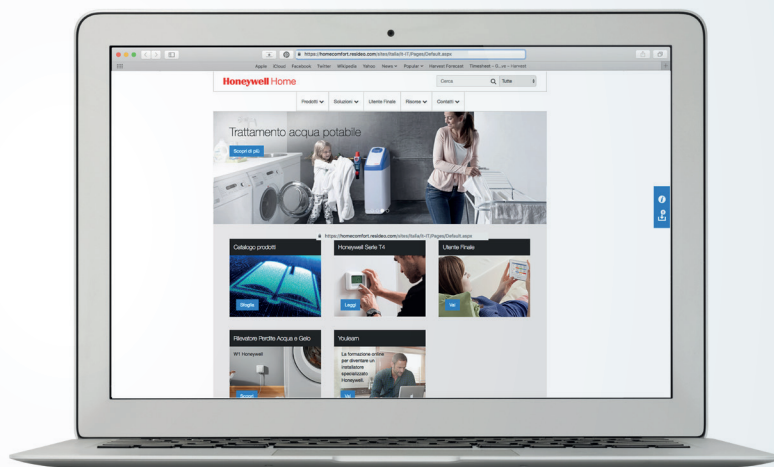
https://homecomfort.resideo.com/sites/italia/it-IT/Pages/Default.aspx

Apple iCloud Facebook Twitter Wikipedia Yahoo News Popular Harvest Forecast Timesheet – G...ce – Harvest

Honeywell Home

Cerca Tutte

Prodotti Soluzioni Utente Finale Risorse Contatti

Trattamento acqua potabile

Scopri di più

https://homecomfort.resideo.com/sites/italia/it-IT/Pages/Default.aspx

Catalogo prodotti

Sfoglia

Honeywell Serie T4

Leggi

Utente Finale

Vai

Rilevatore Perdite Acqua e Gelo

W1 Honeywell

Scopri

Youlearn

La formazione online per diventare un installatore specializzato Honeywell.

Vai